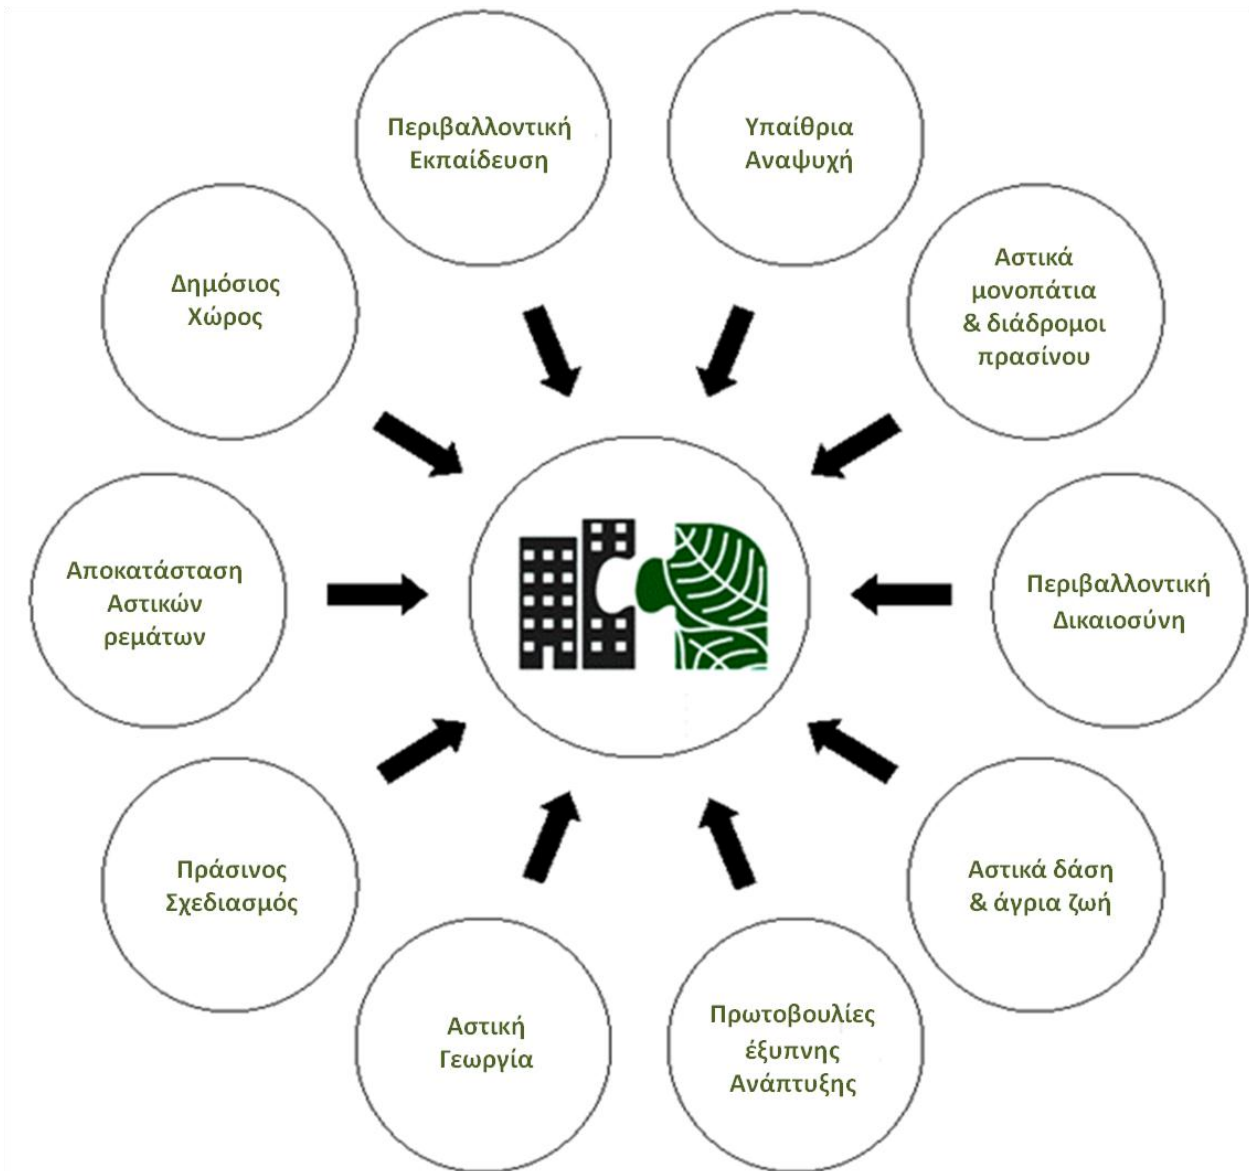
Περιβαλλοντική Εκπαίδευση

Υπαίθρια Αναψυχή

Δημόσιος Χώρος

Αστικά μονοπάτια & διάδρομοι πρασίνου

Αποκατάσταση Αστικών ρεμάτων

Περιβαλλοντική Δικαιοσύνη

Πράσινος Σχεδιασμός

Αστικά δάση & άγρια ζωή

Αστική Γεωργία

Πρωτοβουλίες έξυπνης Ανάπτυξης